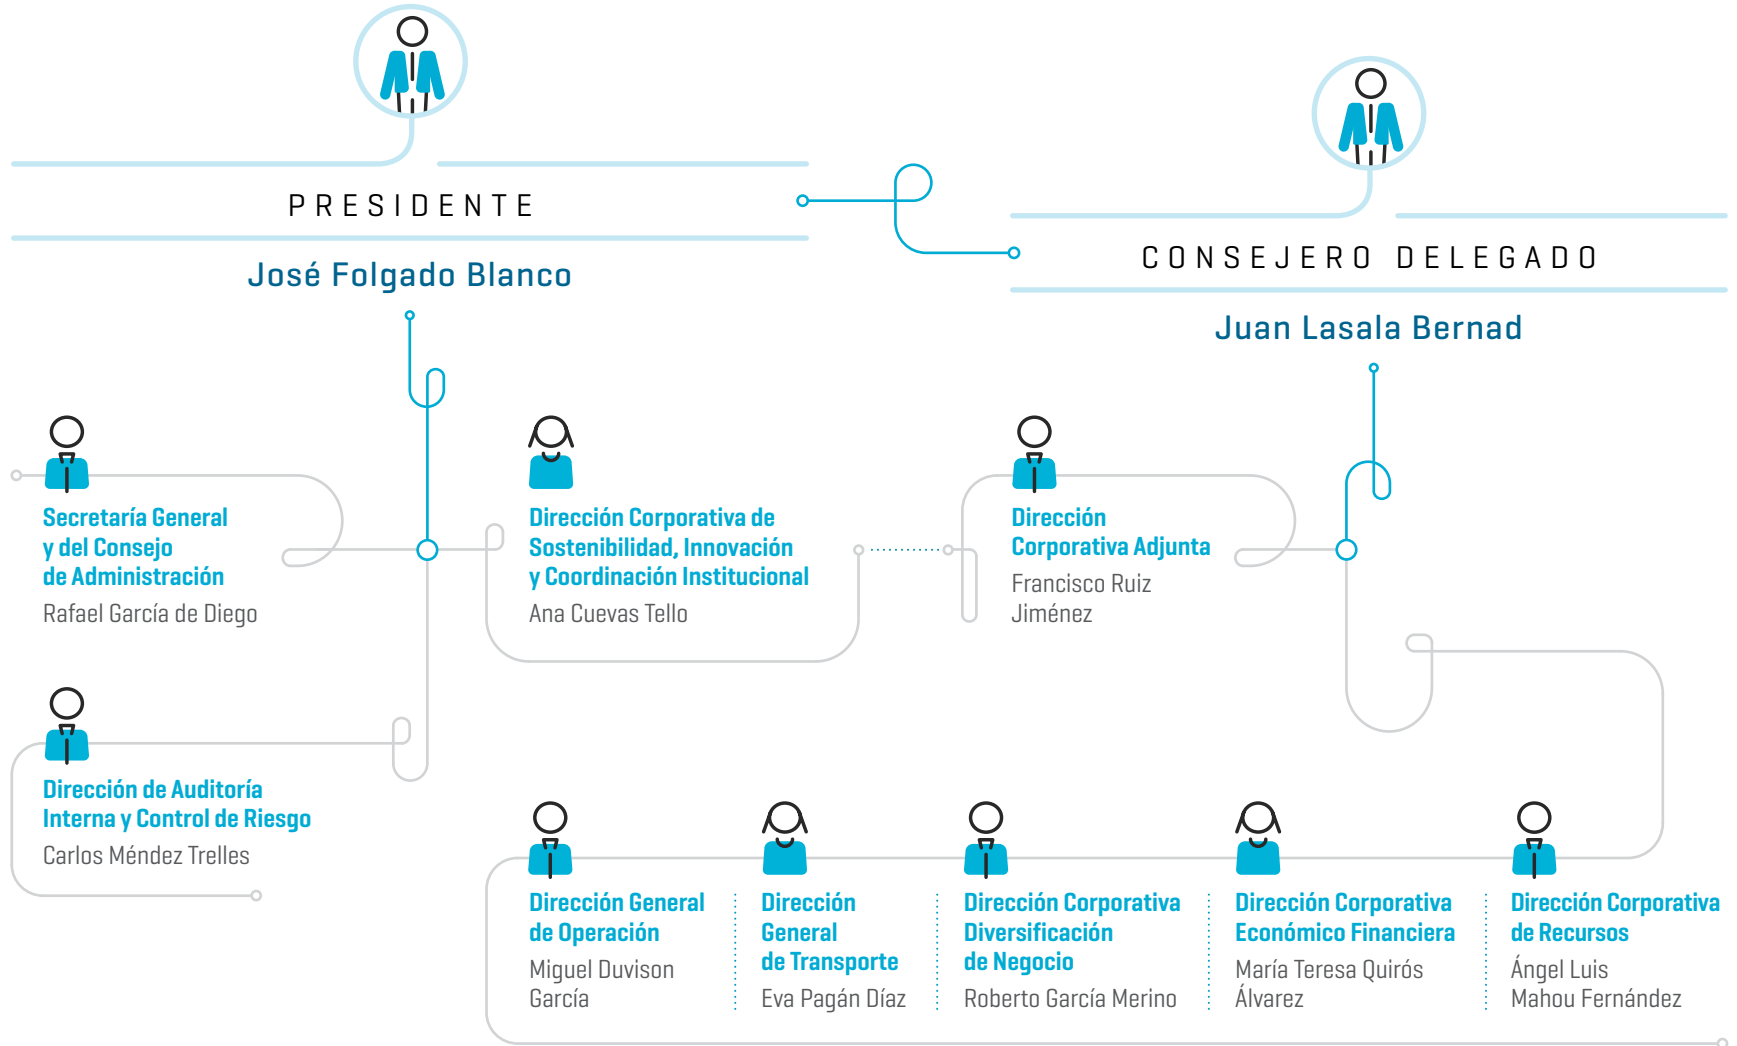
PRESIDENTE

José Folgado Blanco

CONSEJERO DELEGADO

Juan Lasala Bernad

Secretaría General y del Consejo de Administración
Rafael García de Diego

Dirección Corporativa de Sostenibilidad, Innovación y Coordinación Institucional
Ana Cuevas Tello

Dirección Corporativa Adjunta
Francisco Ruiz Jiménez

Dirección de Auditoría Interna y Control de Riesgo
Carlos Méndez Trelles

Dirección General de Operación
Miguel Duvison García

Dirección General de Transporte
Eva Pagán Díaz

Dirección Corporativa Diversificación de Negocio
Roberto García Merino

Dirección Corporativa Económico Financiera
María Teresa Quirós Álvarez

Dirección Corporativa de Recursos
Ángel Luis Mahou Fernández